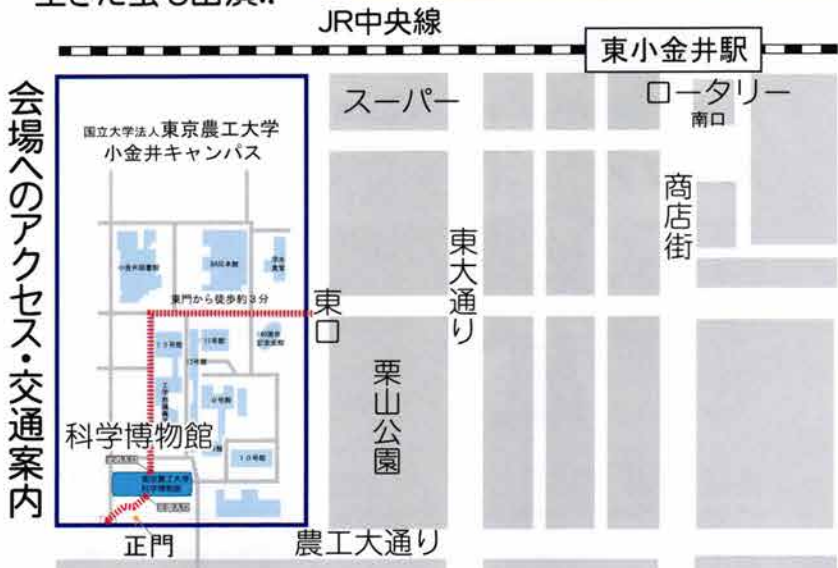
JR中央線

東小金井駅

会場へのアクセス・交通案内

国立大学法人東京農工大学
小金井キャンパス

スーパー

ロータリー
南口

商店街

東大通り

東口

東門から徒歩約3分

栗山公園

科学博物館

正門

農工大通り